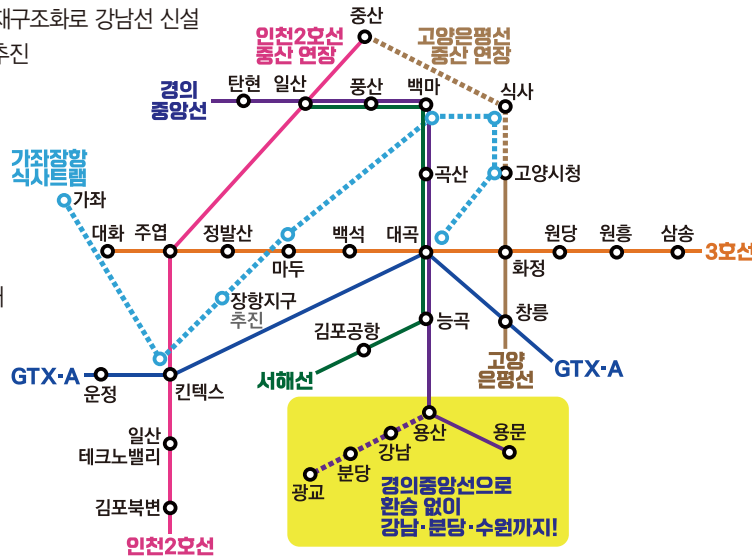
재구조화로 강남선 신설
추진
인천2호선
중산 연장
중산
고양은평선
중산 연장
경의
중앙선
탄현
일산
풍산
백마
식사
가좌장항
식사트램
가좌
곡산
고양시청
대화
주엽
정발산
백석
대곡
원당
원흥
삼송
3호선
마두
화정
장항지구
추진
김포공항
능곡
창릉
GTX-A
운정
킨텍스
서해선
고양
은평선
GTX-A
일산
테크노밸리
용산
용문
강남
분당
광교
김포북변
경의중앙선으로
환승 없이
강남·분당·수원까지!
인천2호선